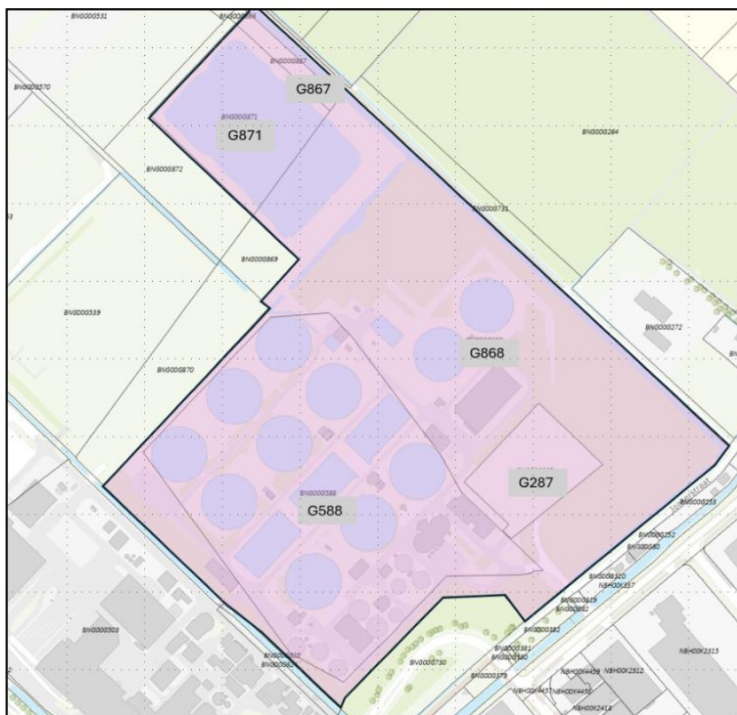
BNG000531
BNG000866
BNG000570
BNG000867
G867
BNG000871
G871
BNG000264
BNG000872
BNG000731
BNG000869
BNG000539
BNG000272
G868
BNG000870
G287
BNG000588
G588
BNG000258
BNG000252
BNG000580
BNG000320
NBH00K357
BNG000319
BNG000582
BNG000503
BNG000583
BNG000730
BNG000381
BNG000580
NBH00K4459
NBH00K2512
NBH00K2315
BNG000579
NBH00K4457
NBH00K4458
NBH00K2418